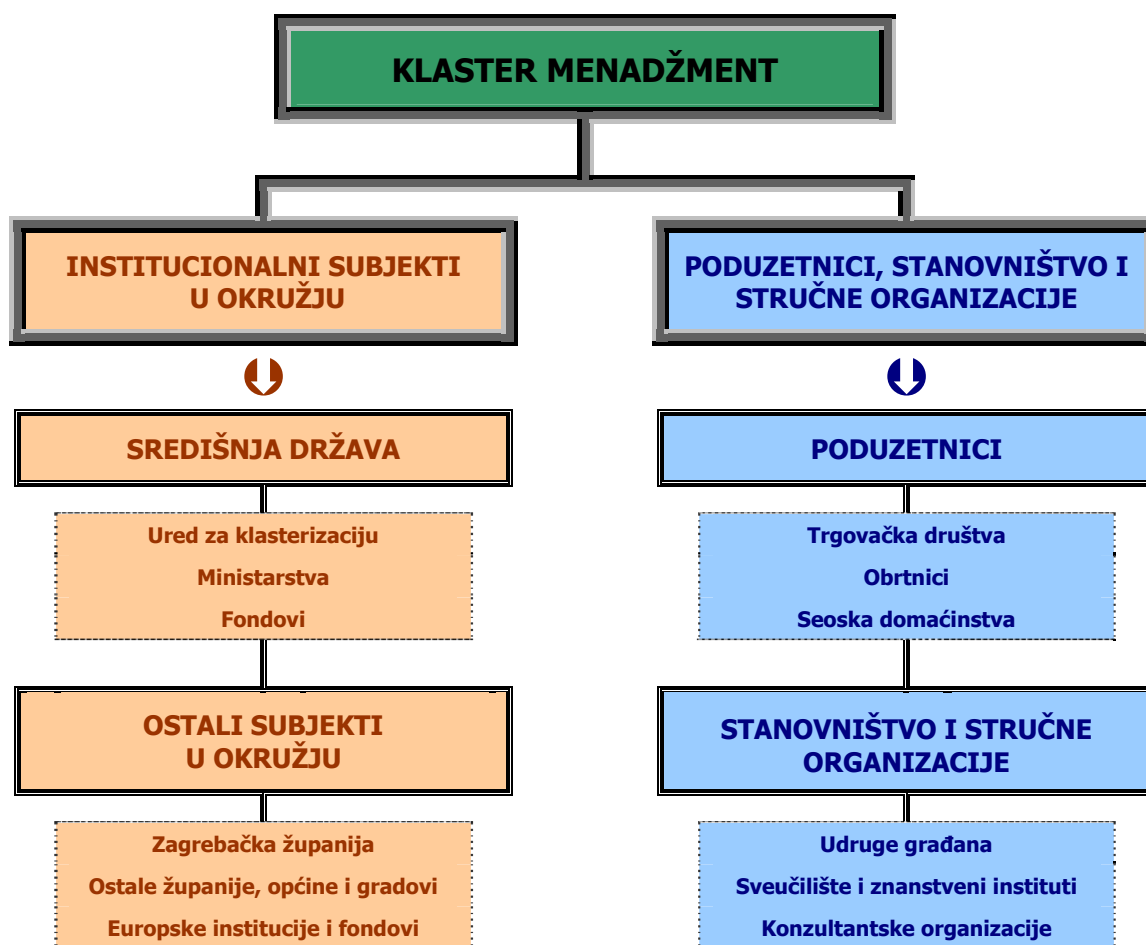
KLASTER MENADŽMENT

INSTITUCIONALNI SUBJEKTI U OKRUŽJU

SREDIŠNJA DRŽAVA

Ured za klasterizaciju
Ministarstva
Fondovi

OSTALI SUBJEKTI U OKRUŽJU

Zagrebačka županija
Ostale županije, općine i gradovi
Europske institucije i fondovi

PODUZETNICI, STANOVNIŠTVO I STRUČNE ORGANIZACIJE

PODUZETNICI

Trgovačka društva
Obrtnici
Seoska domaćinstva

STANOVNIŠTVO I STRUČNE ORGANIZACIJE

Udruge građana
Sveučilište i znanstveni instituti
Konzultantske organizacije